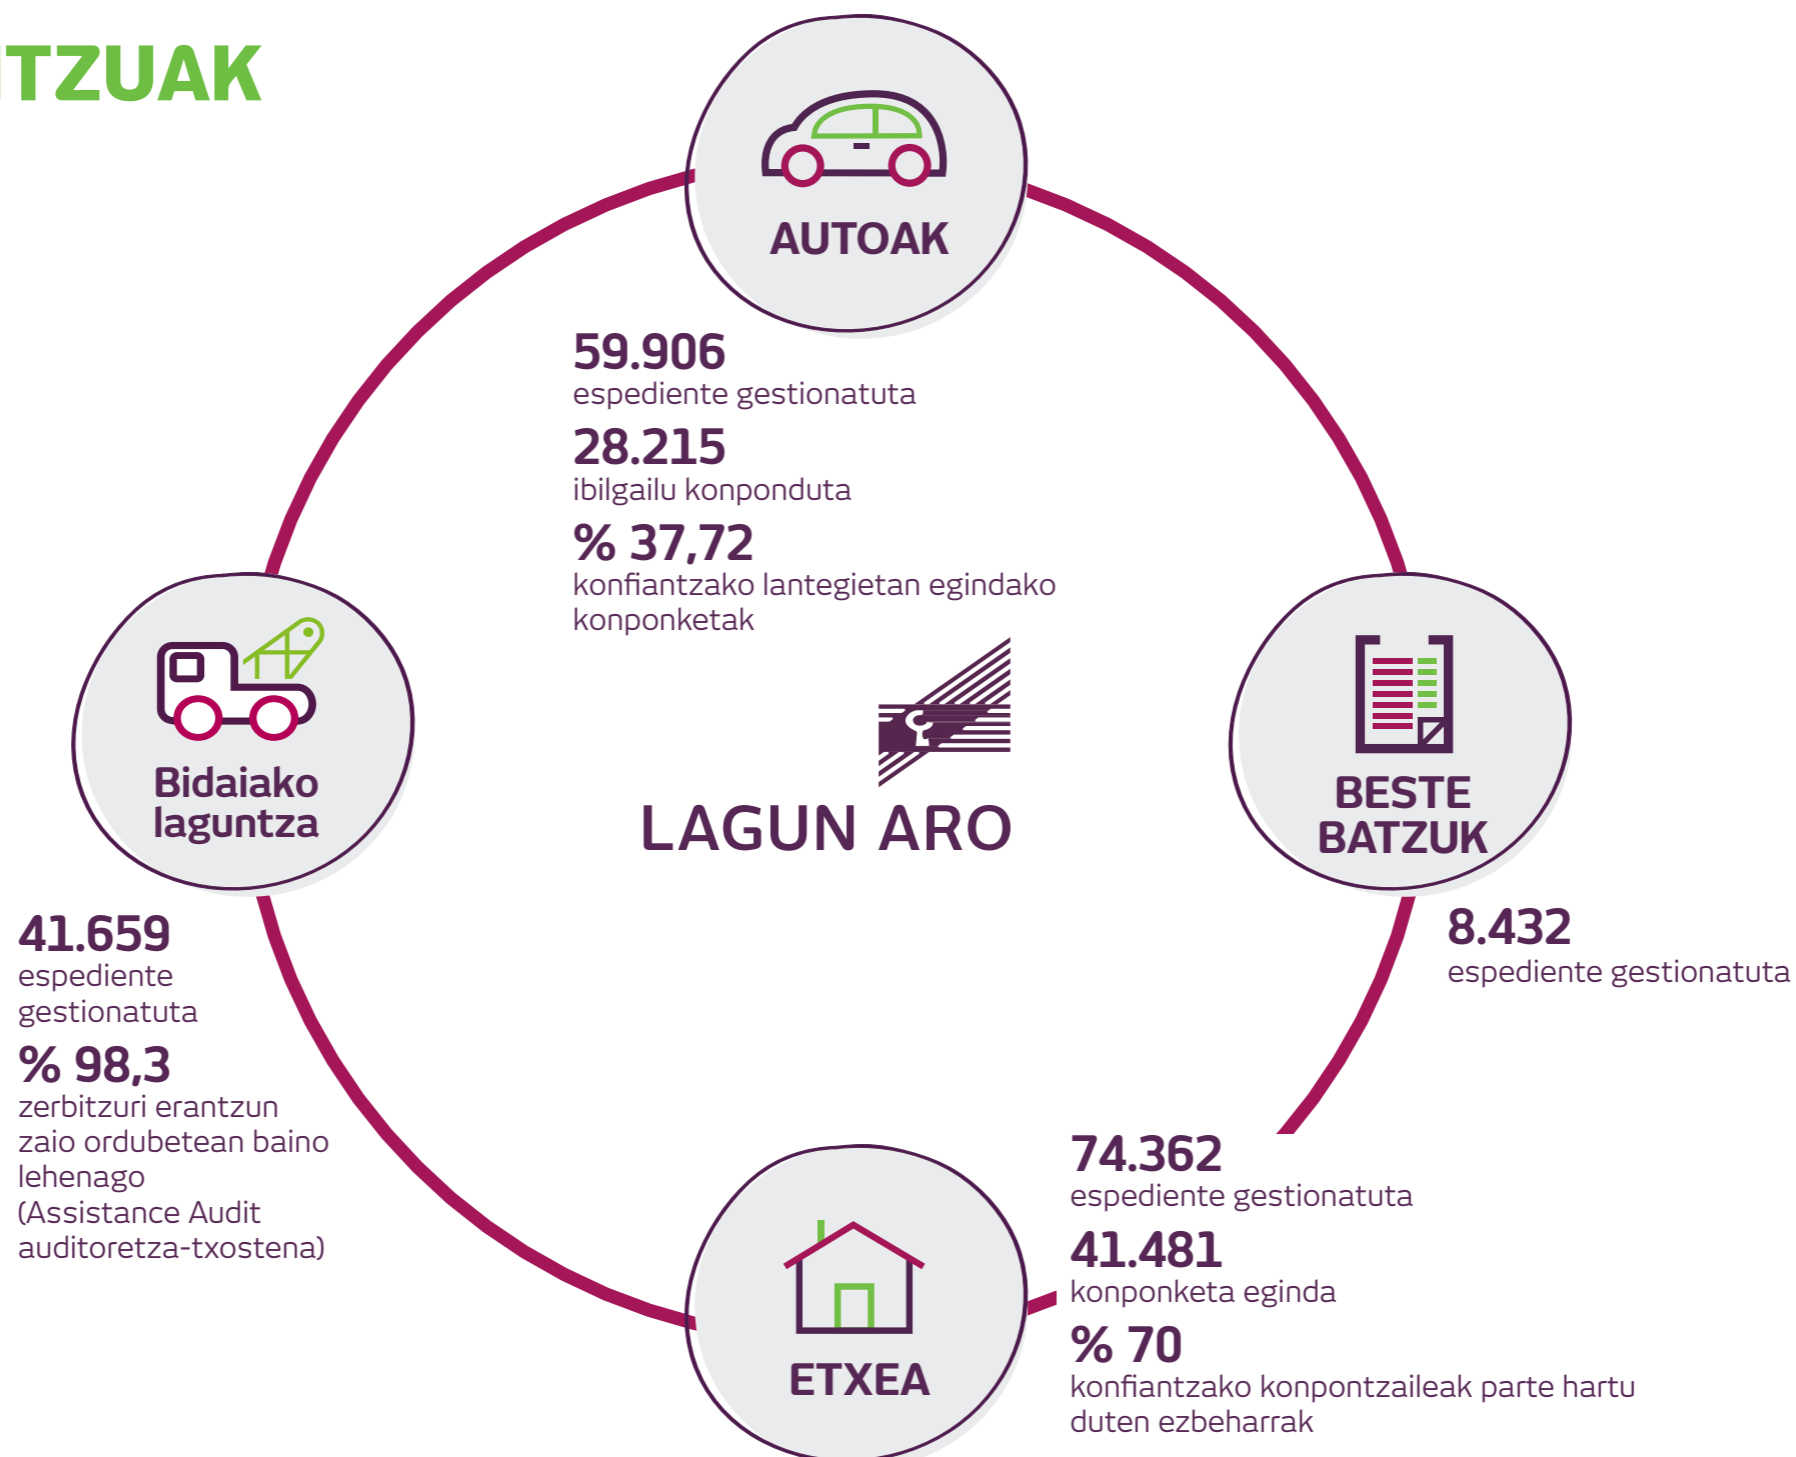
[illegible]TZUAK

AUTOAK

59.906
espediente gestionatuta

28.215
ibilgailu konponduta

% 37,72
konfiantzako lantegietan egindako konponketak

Bidaiako laguntza

LAGUN ARO

BESTE BATZUK

41.659
espediente gestionatuta

% 98,3
zerbitzuri erantzun zaio ordubetean baino lehenago (Assistance Audit auditoretza-txostena)

8.432
espediente gestionatuta

74.362
espediente gestionatuta

41.481
konponketa eginda

% 70
konfiantzako konpontzaileak parte hartu duten ezbeharrak

ETXEA